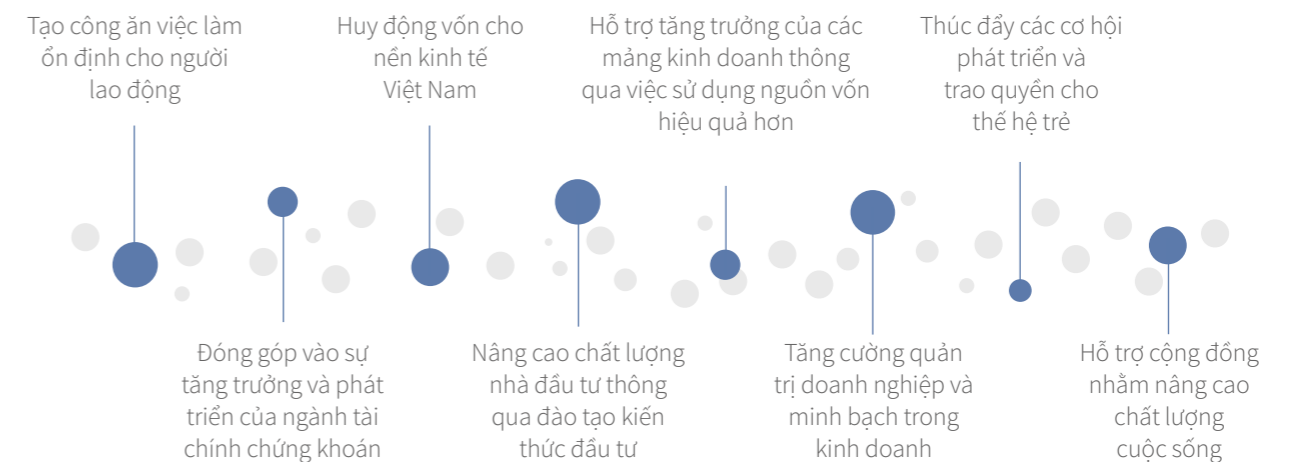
Tạo công ăn việc làm ổn định cho người lao động

Huy động vốn cho nền kinh tế Việt Nam

Hỗ trợ tăng trưởng của các mảng kinh doanh thông qua việc sử dụng nguồn vốn hiệu quả hơn

Thúc đẩy các cơ hội phát triển và trao quyền cho thế hệ trẻ

Đóng góp vào sự tăng trưởng và phát triển của ngành tài chính chứng khoán

Nâng cao chất lượng nhà đầu tư thông qua đào tạo kiến thức đầu tư

Tăng cường quản trị doanh nghiệp và minh bạch trong kinh doanh

Hỗ trợ cộng đồng nhằm nâng cao chất lượng cuộc sống